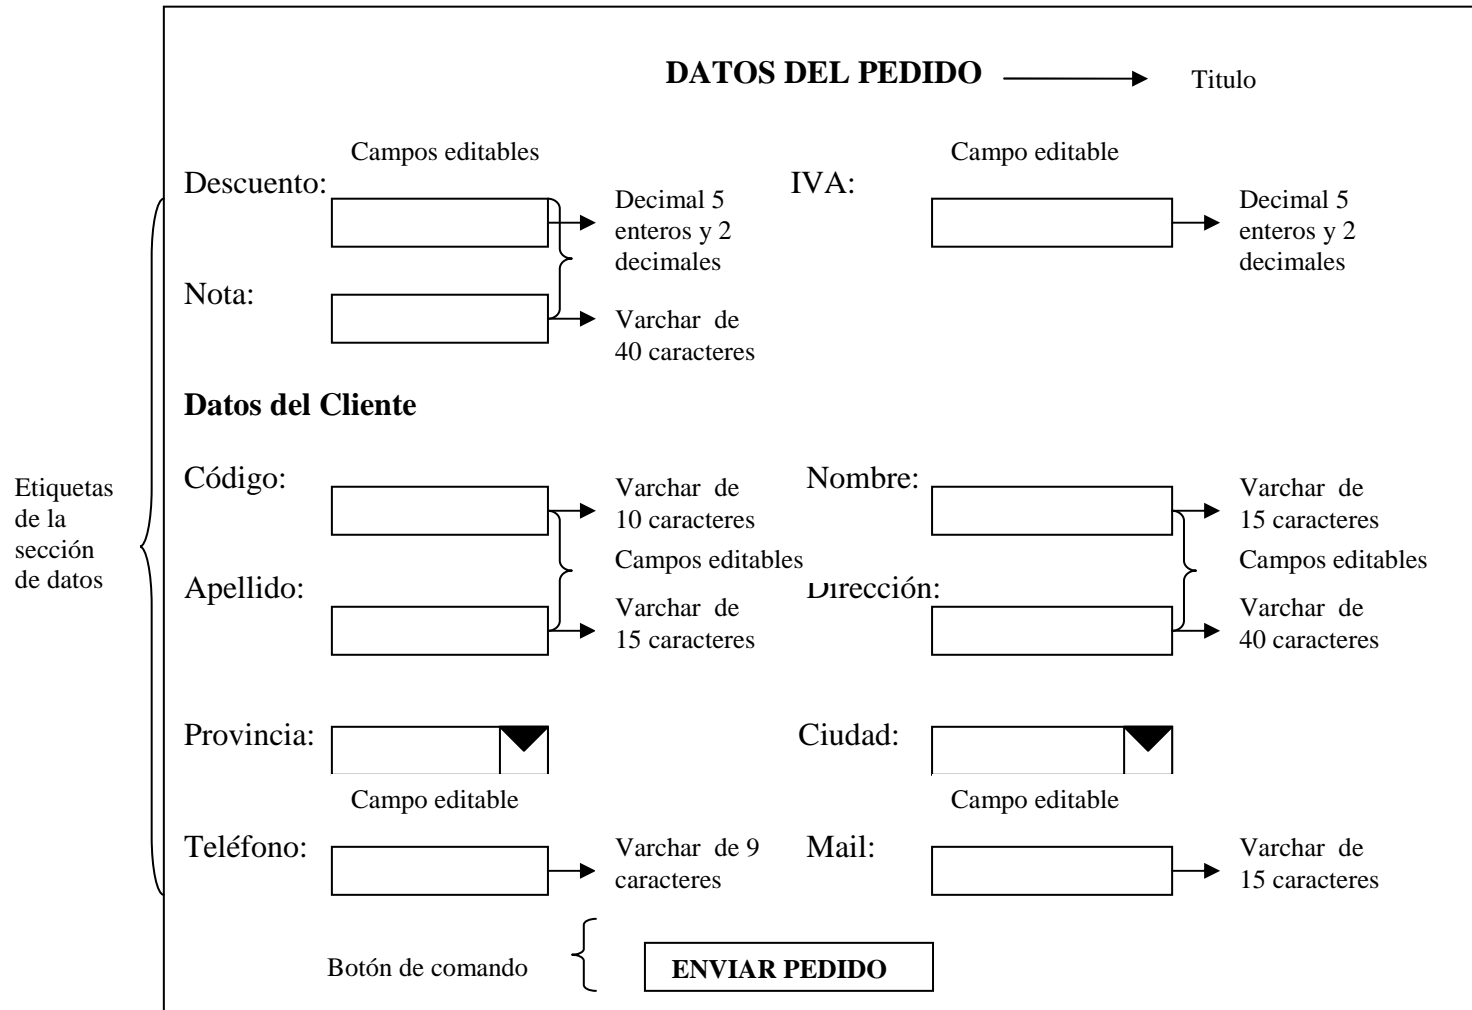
DATOS DEL PEDIDO

Titulo

Etiquetas de la sección de datos

Campos editables

Descuento:

Decimal 5 enteros y 2 decimales

Nota:

Varchar de 40 caracteres

Campo editable

IVA:

Decimal 5 enteros y 2 decimales

Datos del Cliente

Código:

Varchar de 10 caracteres

Campos editables

Apellido:

Varchar de 15 caracteres

Nombre:

Varchar de 15 caracteres

Campos editables

Dirección:

Varchar de 40 caracteres

Provincia:

Ciudad:

Campo editable

Teléfono:

Varchar de 9 caracteres

Campo editable

Mail:

Varchar de 15 caracteres

Botón de comando

ENVIAR PEDIDO